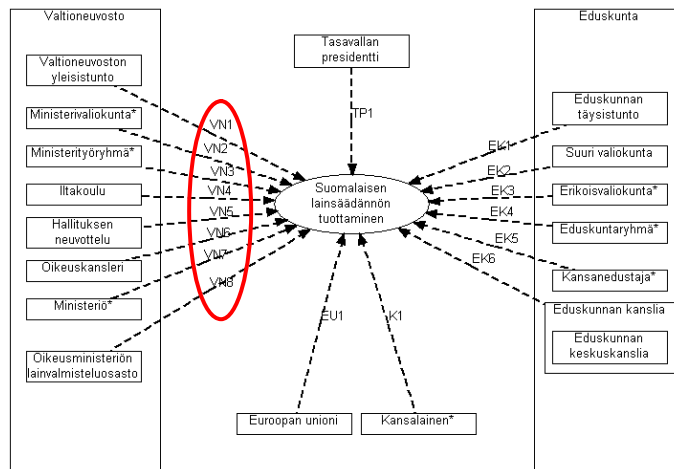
Valtioneuvosto

Valtioneuvoston yleisistunto

Ministerivaliokunta*

Ministerityöryhmä*

Iltakoulu

Hallituksen neuvottelu

Oikeuskansleri

Ministeriö*

Oikeusministeriön lainvalmisteluosasto

VN1
VN2
VN3
VN4
VN5
VN6
VN7
VN8

Tasavallan presidentti

TP1

Suomalaisen lainsäädännön tuottaminen

EU1

K1

Euroopan unioni

Kansalainen*

Eduskunta

Eduskunnan täysistunto

Suuri valiokunta

Erikoisvaliokunta*

Eduskuntaryhmä*

Kansanedustaja*

Eduskunnan kanslia

Eduskunnan keskuskanslia

EK1
EK2
EK3
EK4
EK5
EK6